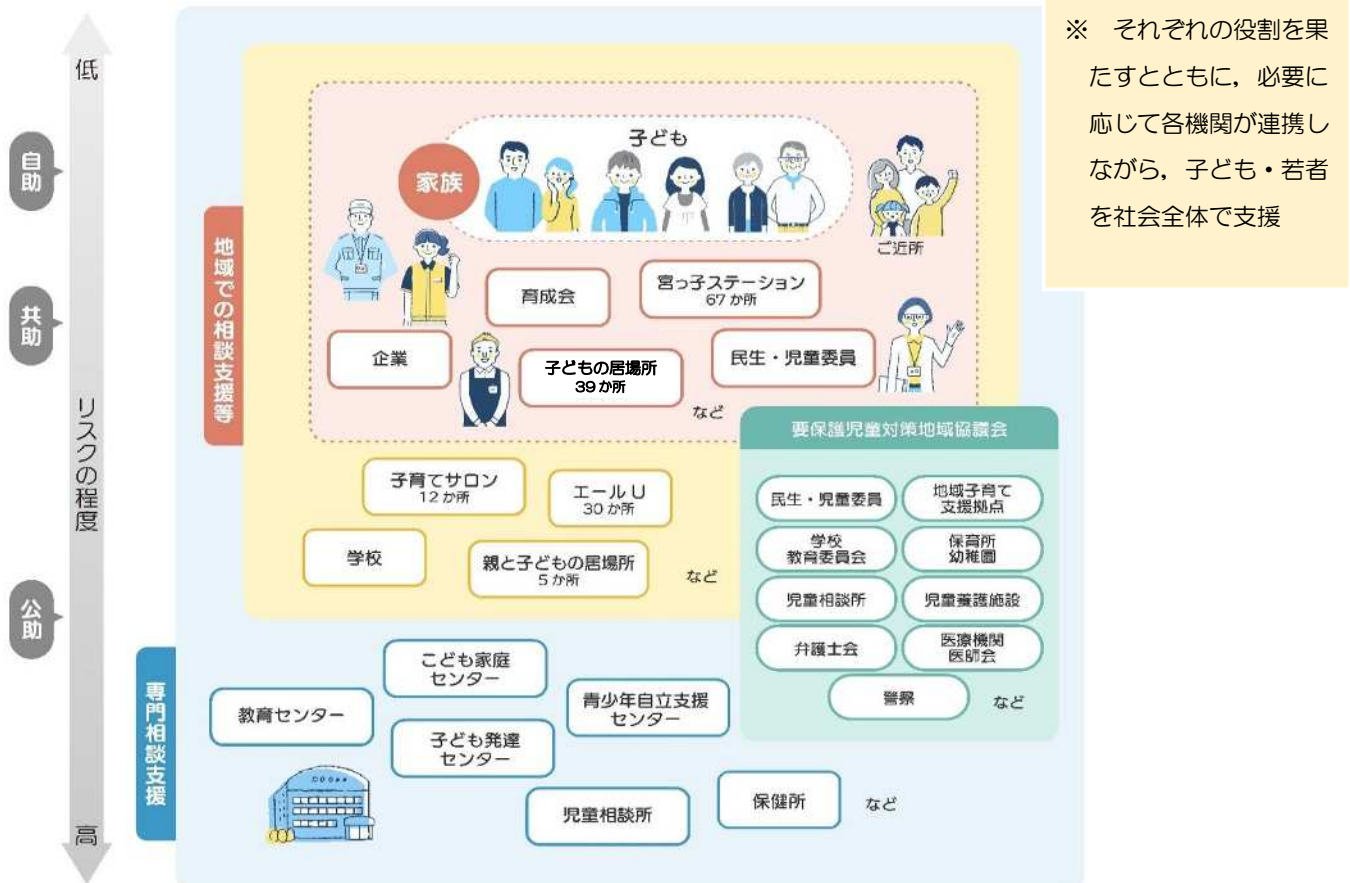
低

自助

共助

リスクの程度

公助

高

※　それぞれの役割を果たすとともに，必要に応じて各機関が連携しながら，子ども・若者を社会全体で支援

地域での相談支援等

子ども

家族

ご近所

育成会

宮っ子ステーション
67か所

企業

子どもの居場所
39か所

民生・児童委員

など

子育てサロン
12か所

エールU
30か所

学校

親と子どもの居場所
5か所

など

要保護児童対策地域協議会

民生・児童委員

地域子育て支援拠点

学校
教育委員会

保育所
幼稚園

児童相談所

児童養護施設

弁護士会

医療機関
医師会

警察

など

専門相談支援

こども家庭センター

教育センター

青少年自立支援センター

子ども発達センター

児童相談所

保健所

など